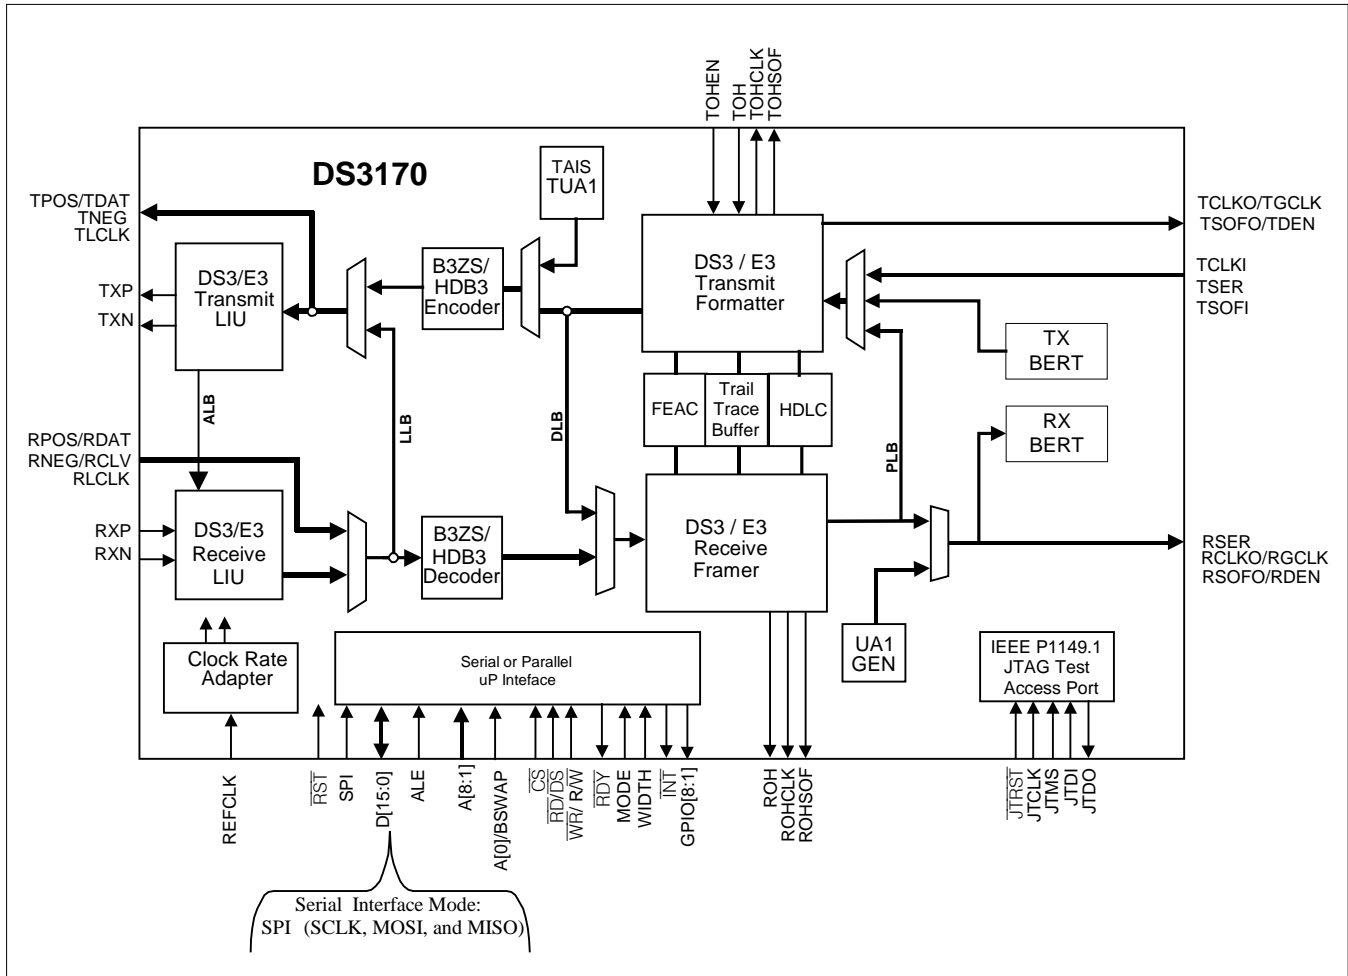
TOHEN
TOH
TOHCLK
TOHSOF

DS3170

TAIS
TUA1

TPOS/TDAT
TNEG
TLCLK

TCLKO/TGCLK
TSOFO/TDEN

DS3/E3
Transmit
LIU

B3ZS/
HDB3
Encoder

DS3 / E3
Transmit
Formatter

TCLKI
TSER
TSOFI

TXP
TXN

TX
BERT

FEAC
Trail
Trace
Buffer
HDLC

ALB
LLB
DLB
PLB

RX
BERT

RPOS/RDAT
RNEG/RCLV
RLCLK

RXP
RXN

DS3/E3
Receive
LIU

B3ZS/
HDB3
Decoder

DS3 / E3
Receive
Framer

RSER
RCLKO/RGCLK
RSOFO/RDEN

UA1
GEN

Clock Rate
Adapter

Serial or Parallel
uP Inteface

IEEE P1149.1
JTAG Test
Access Port

REFCLK
$\overline{RST}$
SPI
D[15:0]
ALE
A[8:1]
A[0]/BSWAP
$\overline{CS}$
$\overline{RD}/\overline{DS}$
$\overline{WR}/$ R/W
$\overline{RDY}$
MODE
WIDTH
$\overline{INT}$
GPIO[8:1]
ROH
ROHCLK
ROHSOF
$\overline{JTRST}$
JTCLK
JTMS
JTDI
JTDO

Serial Interface Mode:
SPI (SCLK, MOSI, and MISO)